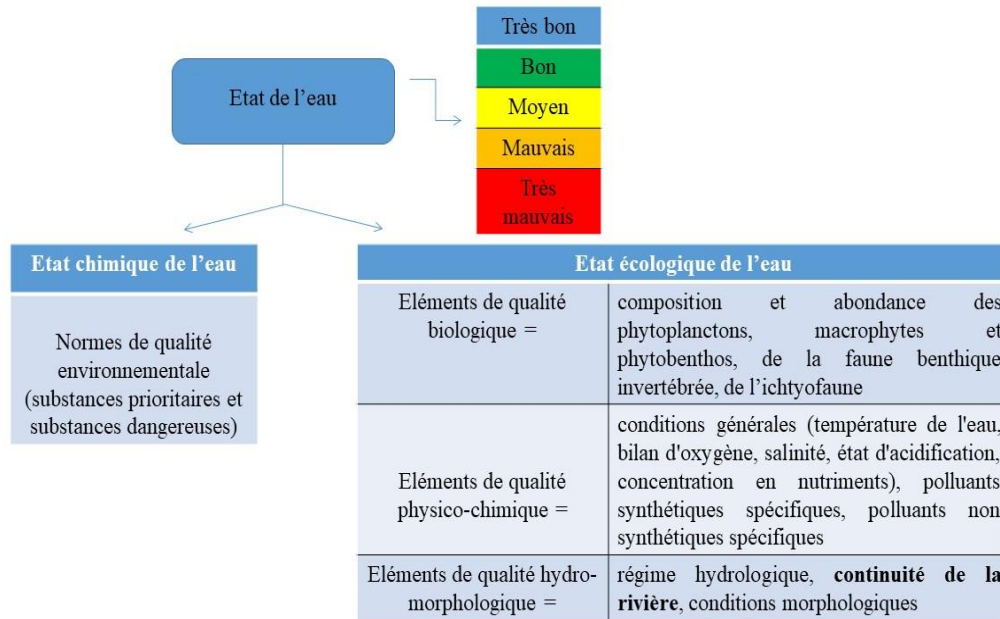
Etat de l'eau

Très bon
Bon
Moyen
Mauvais
Très mauvais

| Etat chimique de l'eau |
|---|
| Normes de qualité environnementale (substances prioritaires et substances dangereuses) |

| Etat écologique de l'eau | |
|---|---|
| Eléments de qualité biologique = | composition et abondance des phytoplanctons, macrophytes et phytobenthos, de la faune benthique invertébrée, de l'ichtyofaune |
| Eléments de qualité physico-chimique = | conditions générales (température de l'eau, bilan d'oxygène, salinité, état d'acidification, concentration en nutriments), polluants synthétiques spécifiques, polluants non synthétiques spécifiques |
| Eléments de qualité hydromorphologique = | régime hydrologique, **continuité de la rivière**, conditions morphologiques |